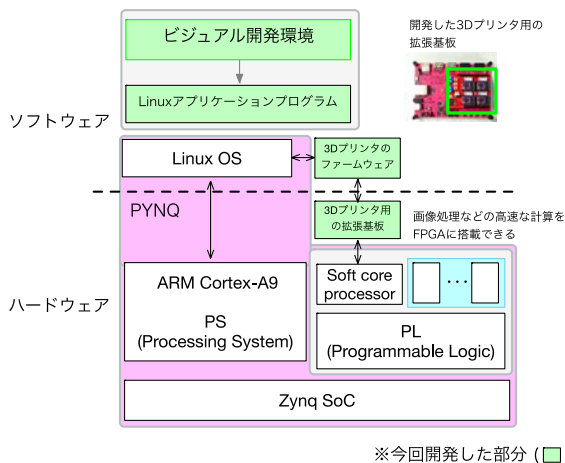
ビジュアル開発環境

Linuxアプリケーションプログラム

開発した3Dプリンタ用の拡張基板

ソフトウェア

Linux OS

3Dプリンタのファームウェア

PYNQ

3Dプリンタ用の拡張基板

画像処理などの高速な計算をFPGAに搭載できる

ハードウェア

ARM Cortex-A9

PS
(Processing System)

Soft core processor

・・・

PL
(Programmable Logic)

Zynq SoC

※今回開発した部分 (